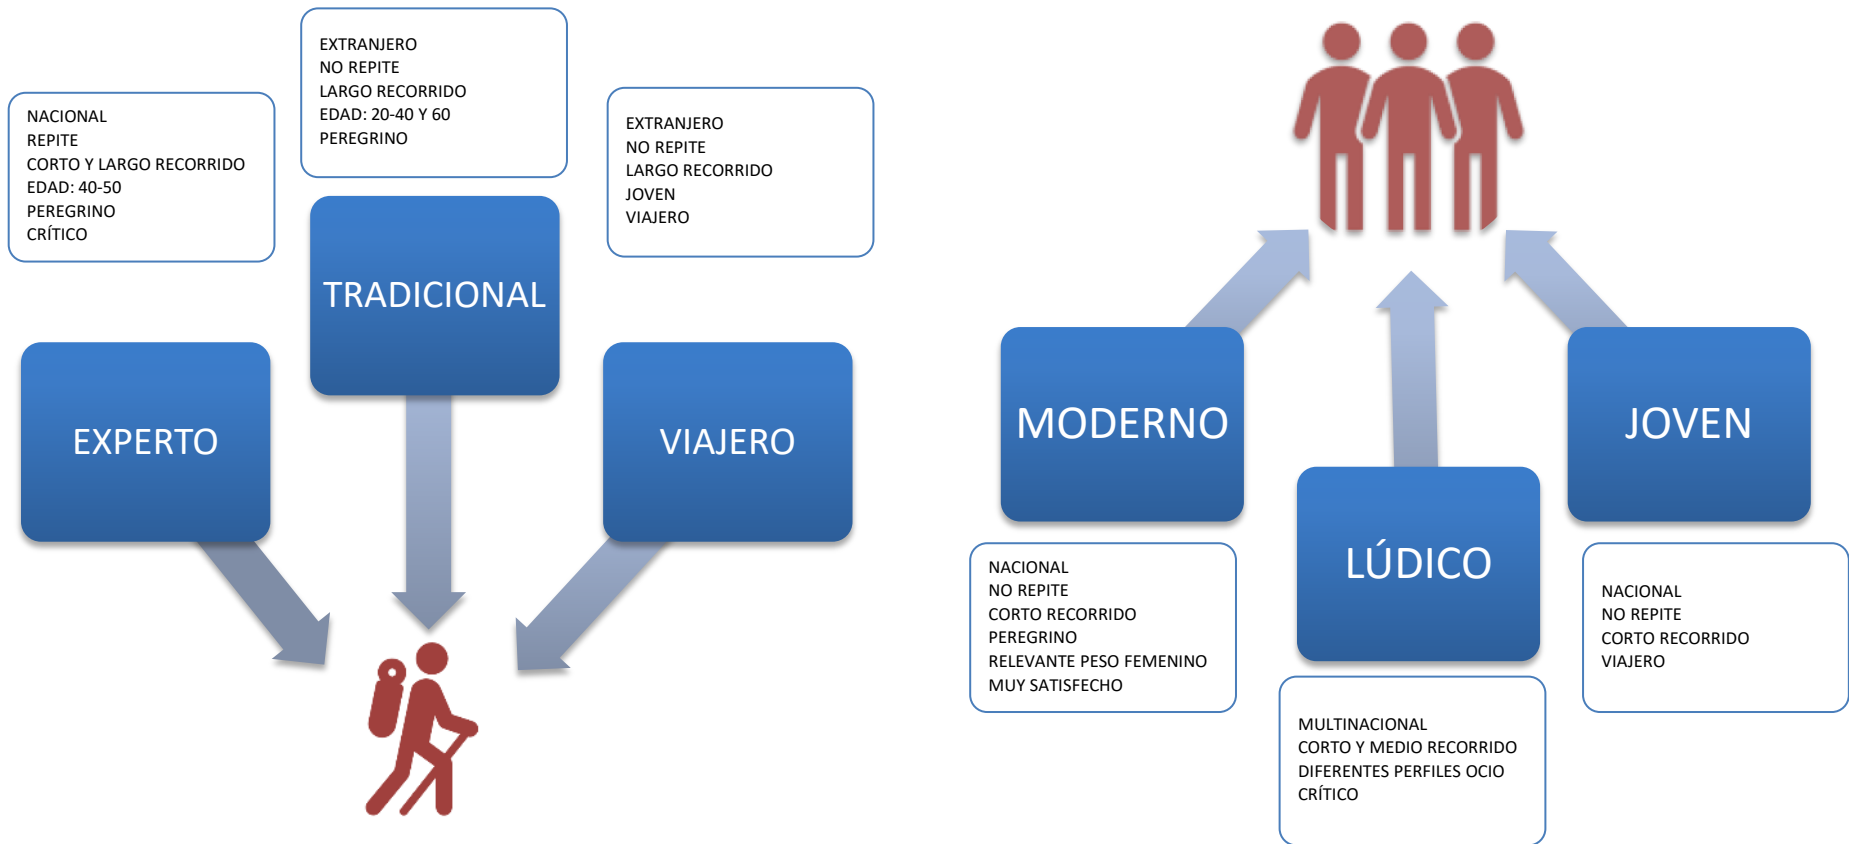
EXTRANJERO
NO REPITE
LARGO RECORRIDO
EDAD: 20-40 Y 60
PEREGRINO

NACIONAL
REPITE
CORTO Y LARGO RECORRIDO
EDAD: 40-50
PEREGRINO
CRÍTICO

EXTRANJERO
NO REPITE
LARGO RECORRIDO
JOVEN
VIAJERO

TRADICIONAL

EXPERTO

VIAJERO

MODERNO

JOVEN

LÚDICO

NACIONAL
NO REPITE
CORTO RECORRIDO
PEREGRINO
RELEVANTE PESO FEMENINO
MUY SATISFECHO

NACIONAL
NO REPITE
CORTO RECORRIDO
VIAJERO

MULTINACIONAL
CORTO Y MEDIO RECORRIDO
DIFERENTES PERFILES OCIO
CRÍTICO